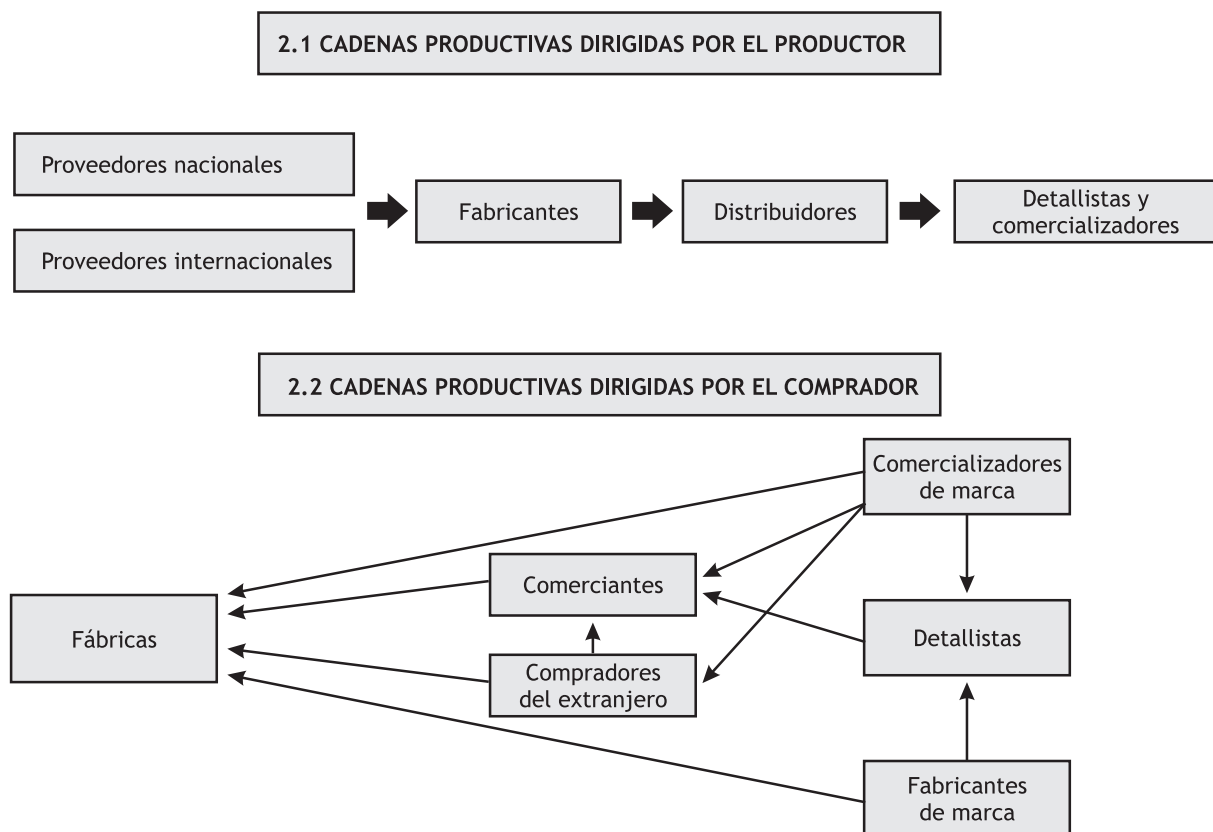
2.1 CADENAS PRODUCTIVAS DIRIGIDAS POR EL PRODUCTOR

Proveedores nacionales

Proveedores internacionales

Fabricantes

Distribuidores

Detallistas y comercializadores

2.2 CADENAS PRODUCTIVAS DIRIGIDAS POR EL COMPRADOR

Comercializadores de marca

Comerciantes

Fábricas

Detallistas

Compradores del extranjero

Fabricantes de marca